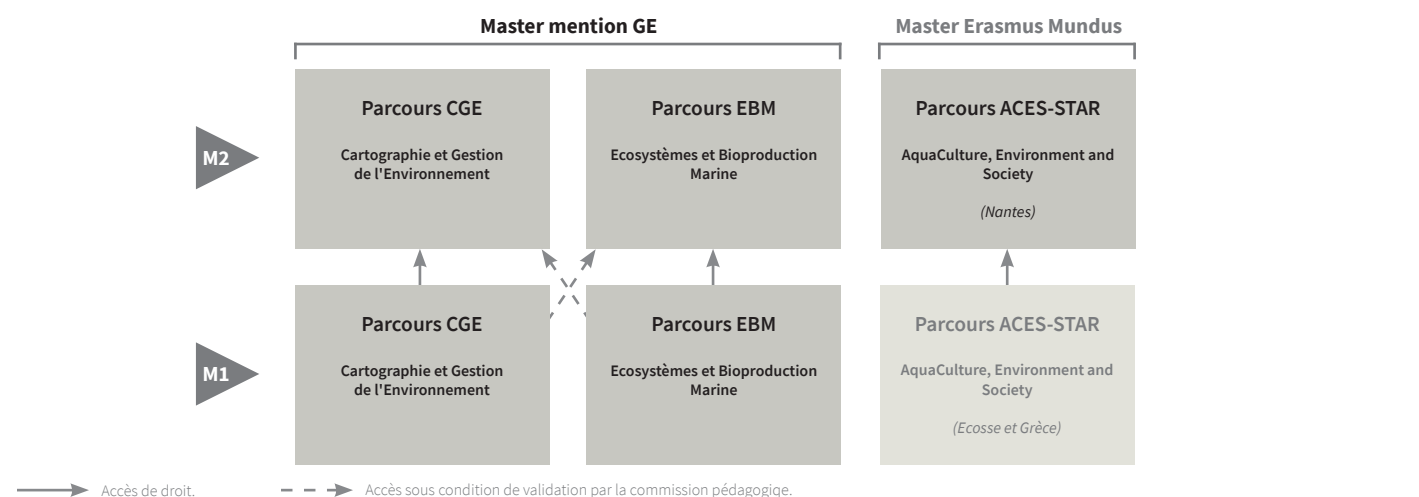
Master mention GE

Master Erasmus Mundus

M2

Parcours CGE

Cartographie et Gestion de l'Environnement

Parcours EBM

Ecosystèmes et Bioproduction Marine

Parcours ACES-STAR

AquaCulture, Environment and Society

(Nantes)

M1

Parcours CGE

Cartographie et Gestion de l'Environnement

Parcours EBM

Ecosystèmes et Bioproduction Marine

Parcours ACES-STAR

AquaCulture, Environment and Society

(Ecosse et Grèce)

Accès de droit.

Accès sous condition de validation par la commission pédagogige.